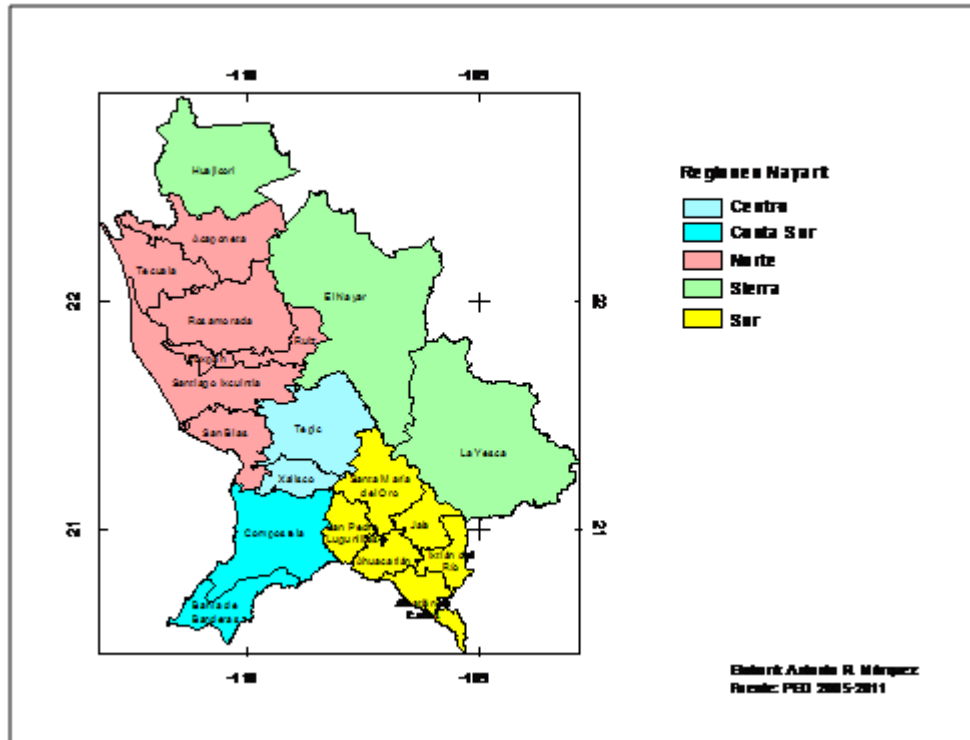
-105
-105

22
22

21
21

Huajicori
Acaponeta
Tecuala
El Nayar
Rosamorada
Ruiz
Tuxpan
Santiago Ixcuintla
San Blas
Tepic
La Yesca
Xalisco
Santa María del Oro
Compostela
San Pedro Lagunillas
Jala
Ixtlán del Río
Ahuacatlán
Bahía de Banderas
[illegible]

Regiones Nayarit
Centro
Costa Sur
Norte
Sierra
Sur

-105
-105

Elaboró: Adolfo R. Márquez
Fuente: PED 2005-2011